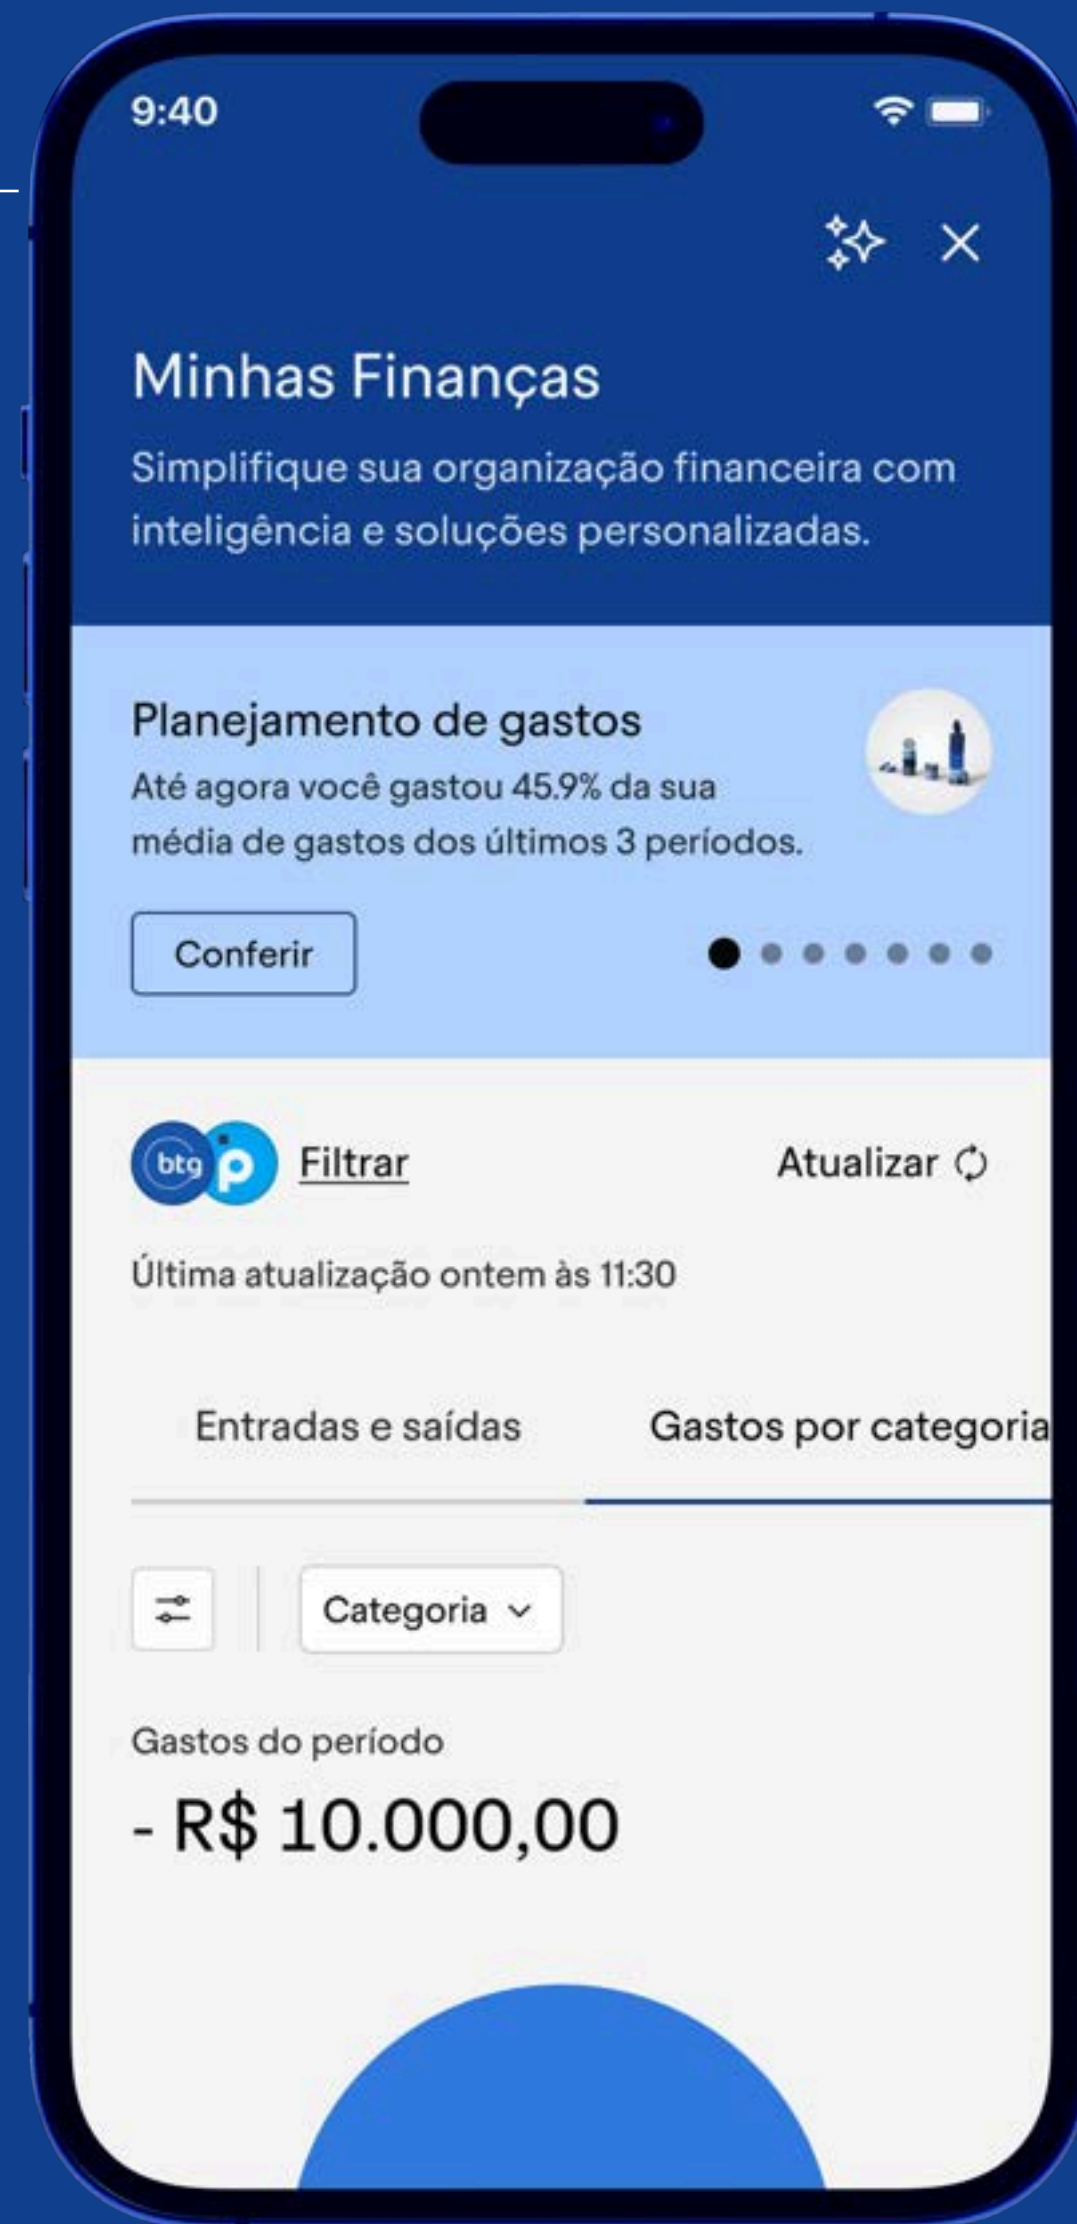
9:40

Minhas Finanças

Simplifique sua organização financeira com inteligência e soluções personalizadas.

Planejamento de gastos

Até agora você gastou 45.9% da sua média de gastos dos últimos 3 períodos.

Conferir

btg p Filtrar

Atualizar

Última atualização ontem às 11:30

Entradas e saídas

Gastos por categoria

Categoria

Gastos do período

- R$ 10.000,00